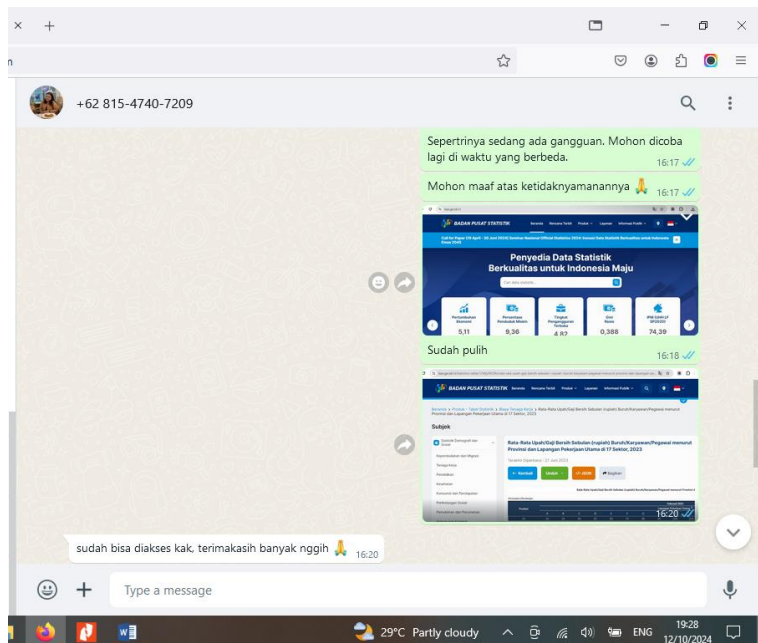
+62 815-4740-7209

Sepertrinya sedang ada gangguan. Mohon dicoba lagi di waktu yang berbeda. 16:17

Mohon maaf atas ketidaknyamanannya 🙏 16:17

BADAN PUSAT STATISTIK

Penyedia Data Statistik Berkualitas untuk Indonesia Maju

5,11
9,36
4,82
0,388
74,39

Sudah pulih 16:18

BADAN PUSAT STATISTIK

Rata-Rata Upah/Gaji Bersih Sebulan (rupiah) Buruh/Karyawan/Pegawai menurut Provinsi dan Lapangan Pekerjaan Utama di 17 Sektor, 2023

Subjek

16:20

sudah bisa diakses kak, terimakasih banyak nggih 🙏 16:20

Type a message

29°C Partly cloudy ENG 19:28 12/10/2024